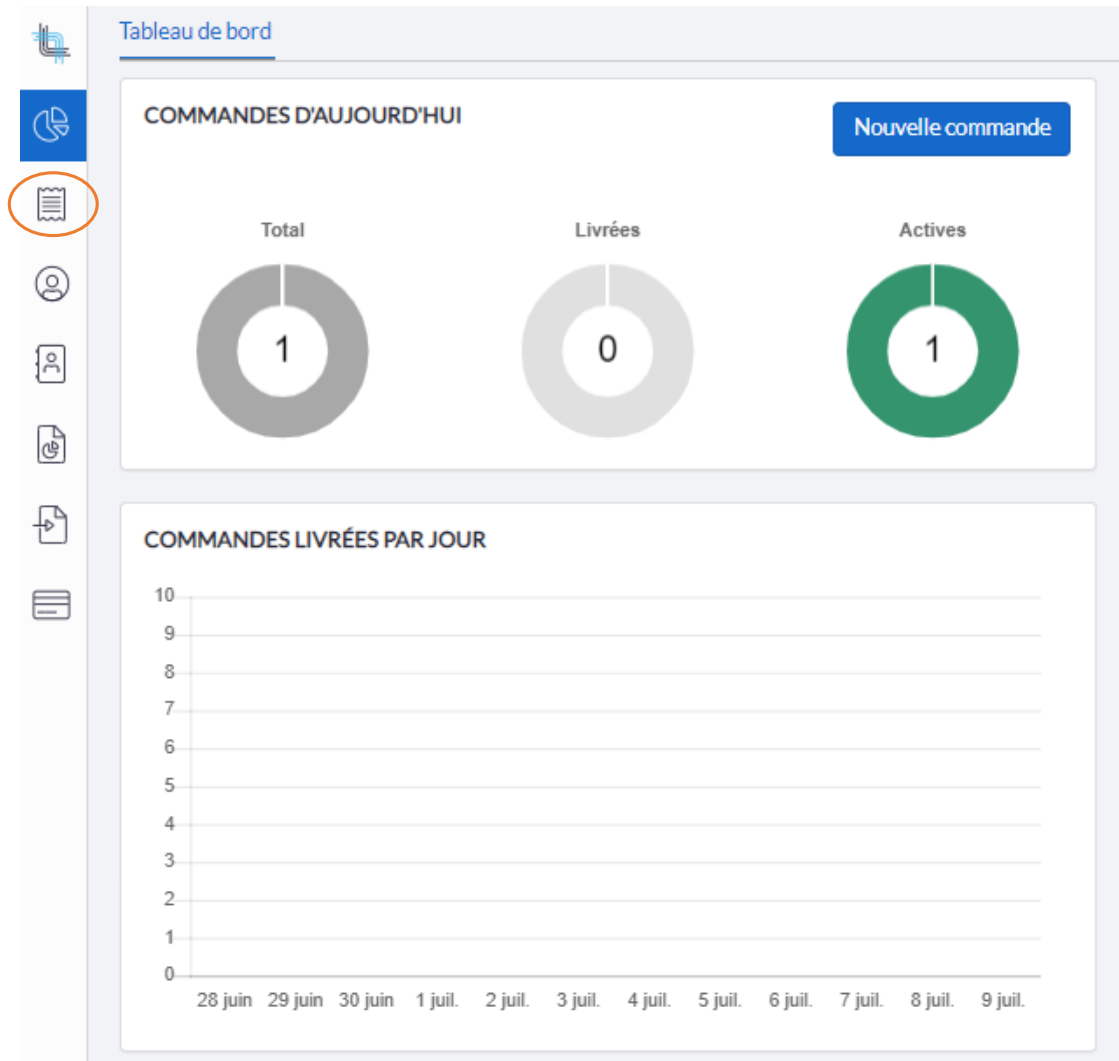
Tableau de bord

COMMANDES D'AUJOURD'HUI

Nouvelle commande

Total
1

Livrées
0

Actives
1

COMMANDES LIVRÉES PAR JOUR

10
9
8
7
6
5
4
3
2
1
0

28 juin 29 juin 30 juin 1 juil. 2 juil. 3 juil. 4 juil. 5 juil. 6 juil. 7 juil. 8 juil. 9 juil.